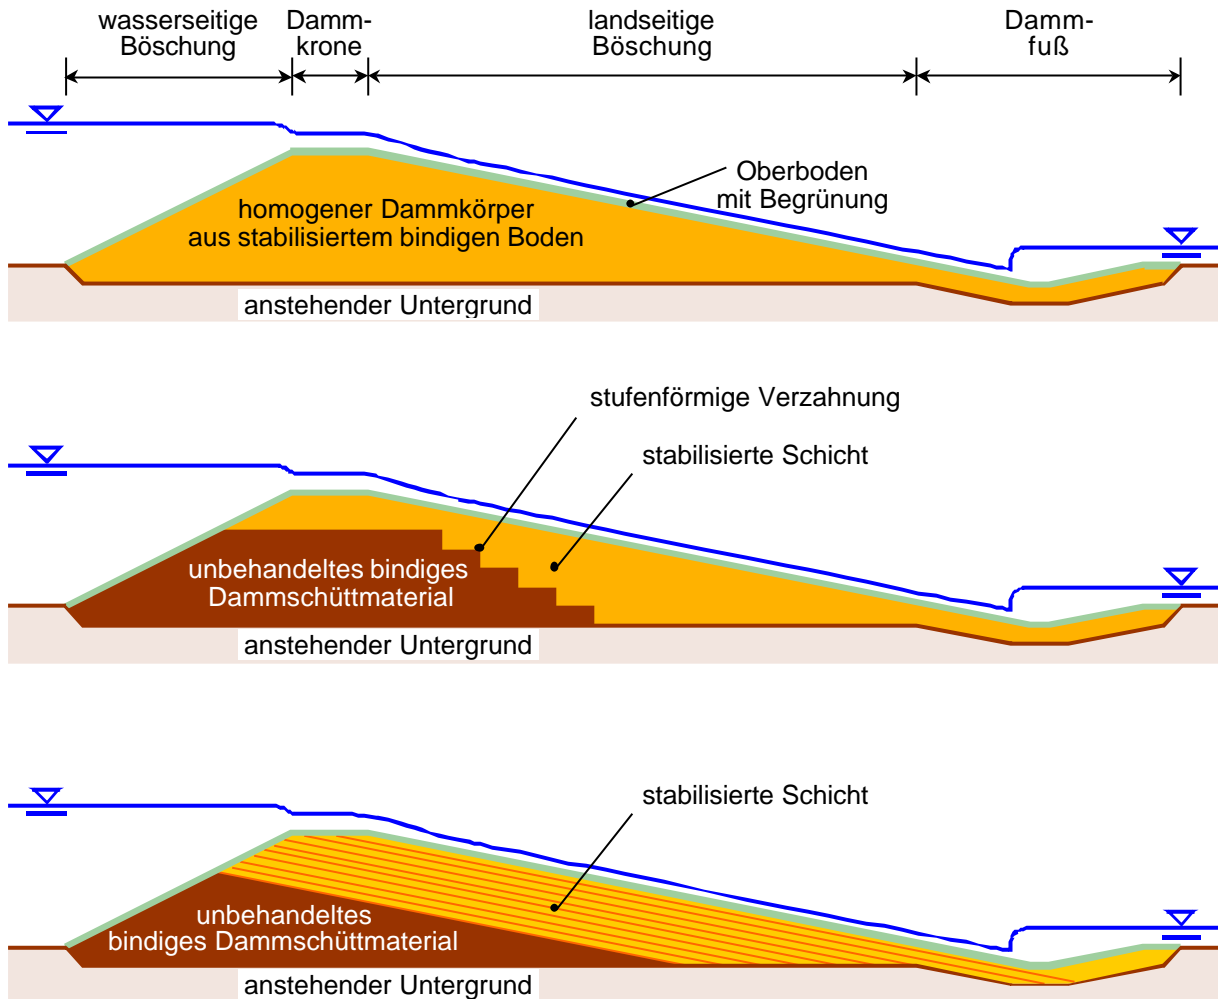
wasserseitige Böschung
Dammkrone
landseitige Böschung
Dammfuß

Oberboden mit Begrünung
homogener Dammkörper aus stabilisiertem bindigen Boden
anstehender Untergrund

stufenförmige Verzahnung
stabilisierte Schicht
unbehandeltes bindiges Dammschüttmaterial
anstehender Untergrund

stabilisierte Schicht
unbehandeltes bindiges Dammschüttmaterial
anstehender Untergrund